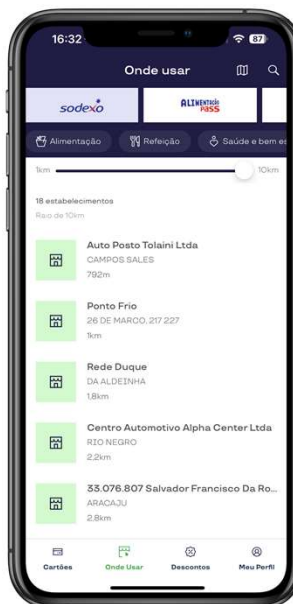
16:32

87

Onde usar

sodexo

ALIMENTAÇÃO PASS

Alimentação

Refeição

Saúde e bem es

1km

10km

18 estabelecimentos

Raio de 10km

Auto Posto Tolaini Ltda

CAMPOS SALES

792m

Ponto Frio

26 DE MARCO, 217 227

1km

Rede Duque

DA ALDEINHA

1.8km

Centro Automotivo Alpha Center Ltda

RIO NEGRO

2.2km

33.076.807 Salvador Francisco Da Ro...

ARACAJU

2.8km

Cartões

Onde Usar

Descontos

Meu Perfil